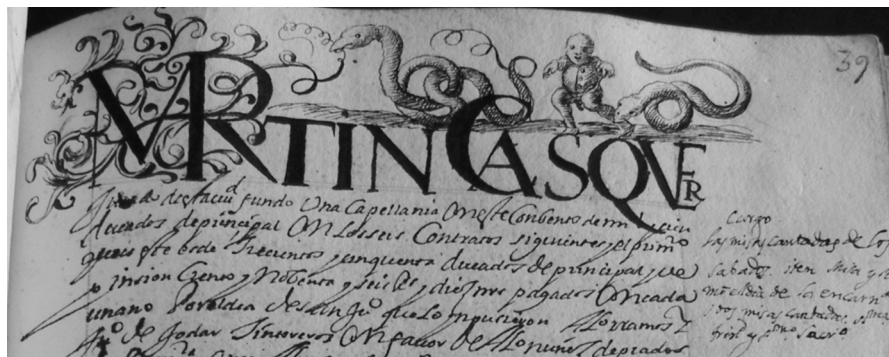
39

MARTIN CASQUER

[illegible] fundo Una Capellania en este Conbento de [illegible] ducados de principal en los seis Contratos siguientes el primero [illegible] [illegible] trecientos y cinquenta ducados de principal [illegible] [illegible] Censo y Noventa y seis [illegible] dies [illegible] pagadoS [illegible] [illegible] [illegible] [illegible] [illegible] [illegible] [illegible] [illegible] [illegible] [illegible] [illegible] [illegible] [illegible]

Cargo
hay misa cantada de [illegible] sabado. iten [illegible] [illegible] de la encarn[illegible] dos misas cantadas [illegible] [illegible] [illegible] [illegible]